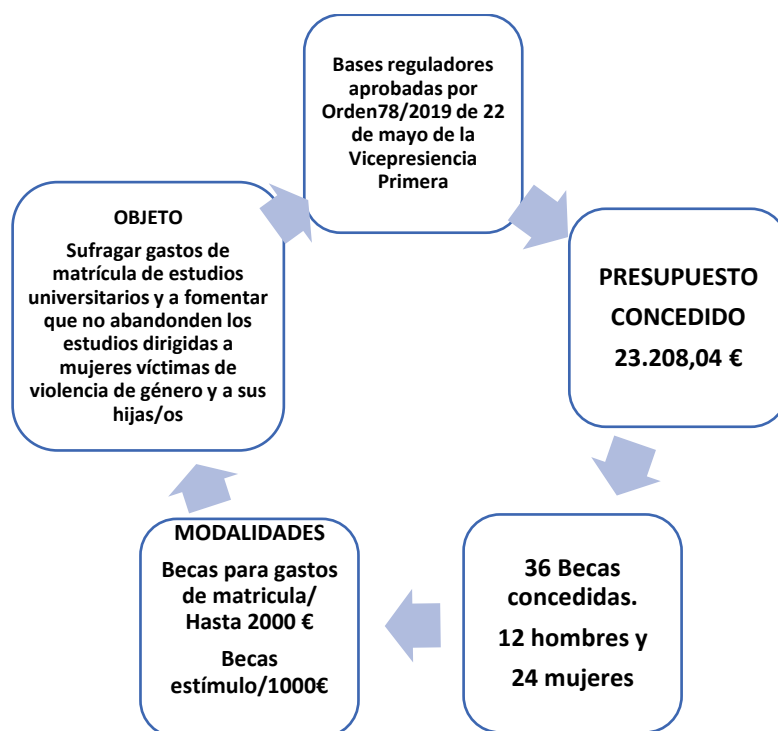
Bases reguladores aprobadas por Orden78/2019 de 22 de mayo de la Vicepresiencia Primera

PRESUPUESTO CONCEDIDO

23.208,04 €

36 Becas concedidas.

12 hombres y

24 mujeres

MODALIDADES

Becas para gastos de matricula/ Hasta 2000 €

Becas estímulo/1000€

OBJETO

Sufragar gastos de matrícula de estudios universitarios y a fomentar que no abandonden los estudios dirigidas a mujeres víctimas de violencia de género y a sus hijas/os